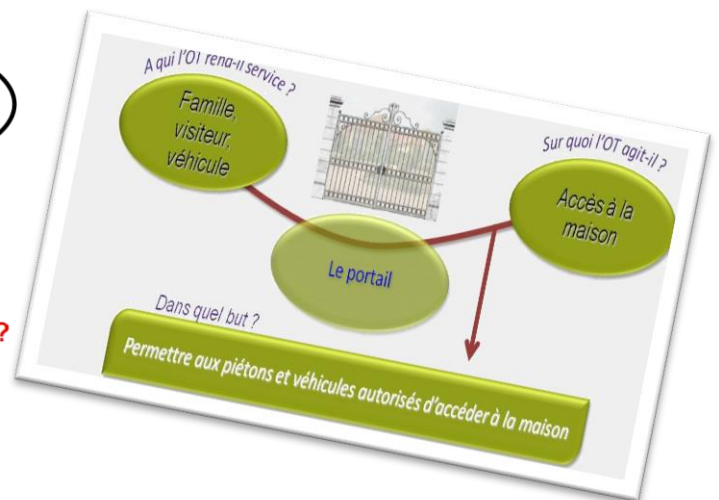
A qui l'OT rend-il service ?

Famille, visiteur, véhicule

Sur quoi l'OT agit-il ?

Accès à la maison

Le portail

Dans quel but ?

Permettre aux piétons et véhicules autorisés d'accéder à la maison

?